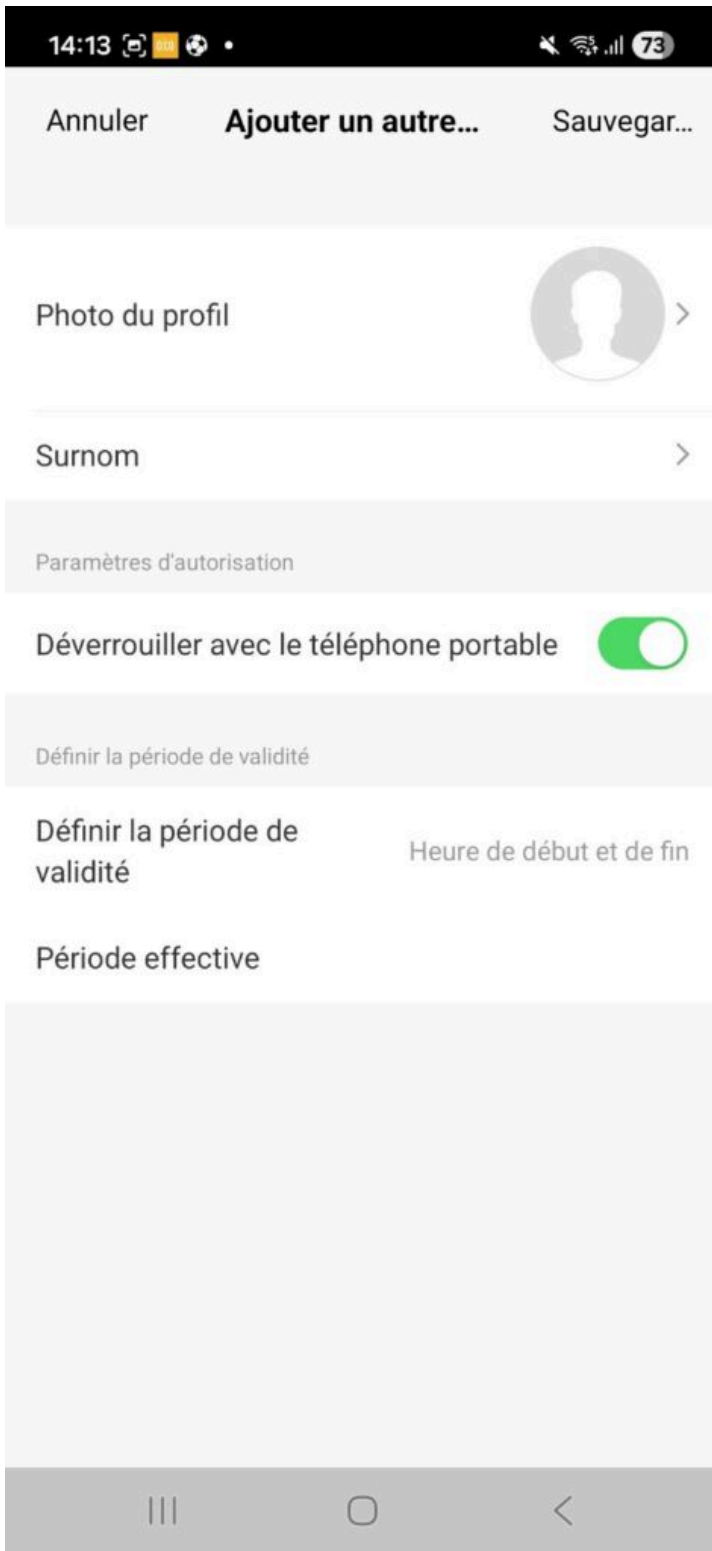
14:13 73

Annuler Ajouter un autre... Sauvegar...

Photo du profil

Surnom

Paramètres d'autorisation

Déverrouiller avec le téléphone portable

Définir la période de validité

Définir la période de validité

Heure de début et de fin

Période effective